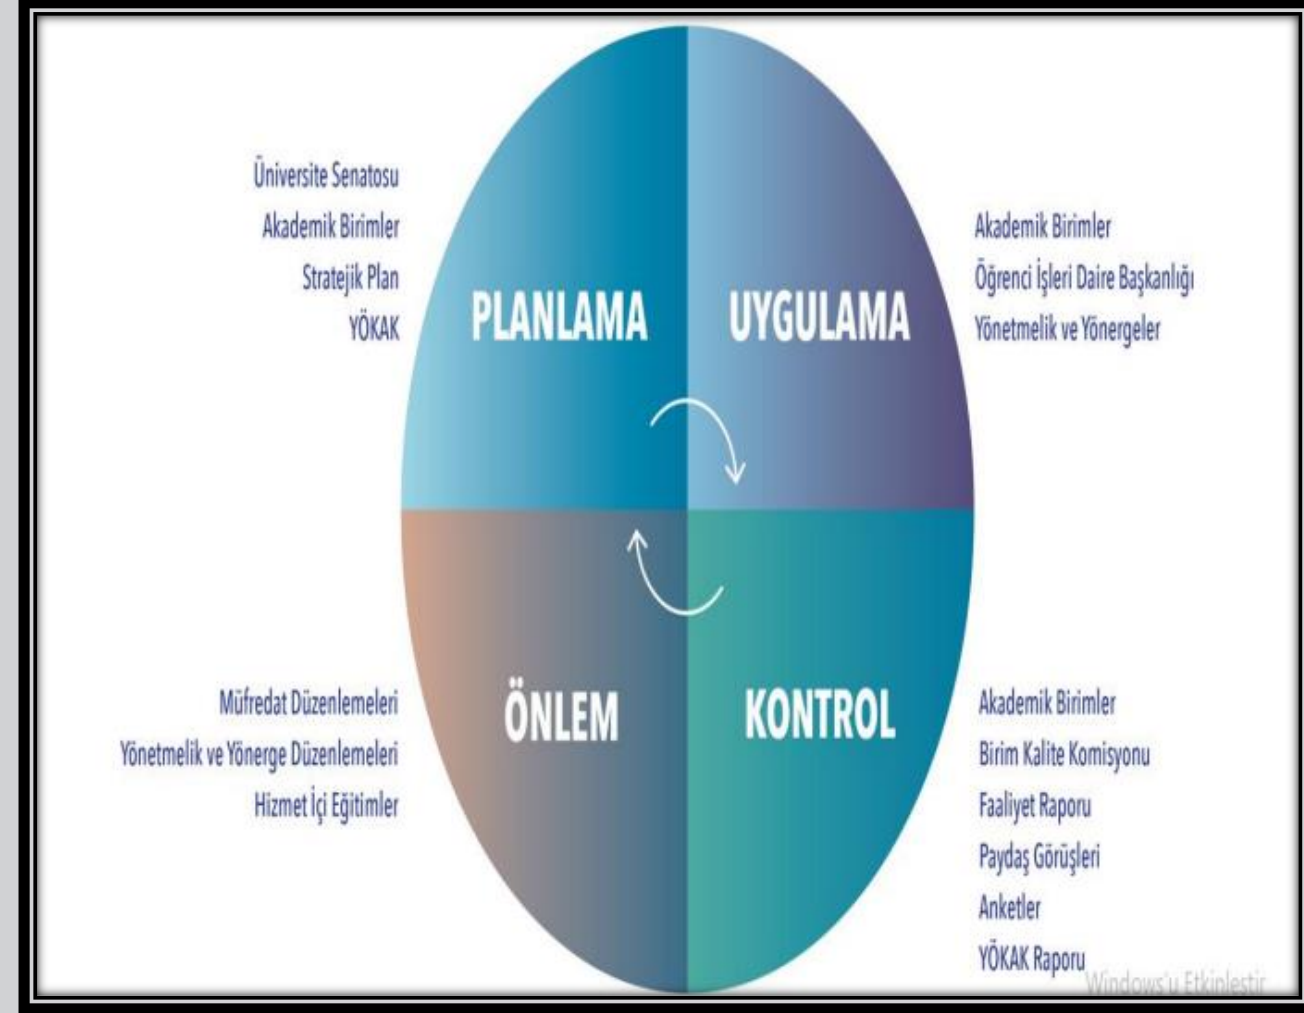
Üniversite Senatosu
Akademik Birimler
Stratejik Plan
YÖKAK

PLANLAMA

UYGULAMA

Akademik Birimler
Öğrenci İşleri Daire Başkanlığı
Yönetmelik ve Yönergeler

Müfredat Düzenlemeleri
Yönetmelik ve Yönerge Düzenlemeleri
Hizmet İçi Eğitimler

ÖNLEM

KONTROL

Akademik Birimler
Birim Kalite Komisyonu
Faaliyet Raporu
Paydaş Görüşleri
Anketler
YÖKAK Raporu

Windows'u Etkinleştir